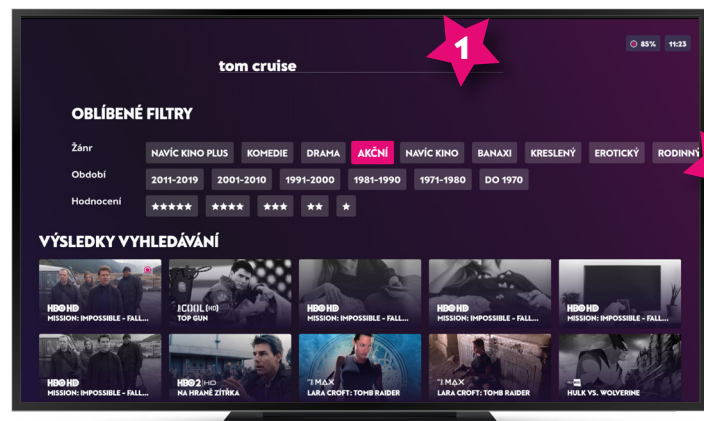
tom cruise

1

85% 11:23

OBLÍBENÉ FILTRY

Žánr NAVÍC KINO PLUS KOMEDIE DRAMA AKČNÍ NAVÍC KINO BANAXI KRESLENÝ EROTICKÝ RODINNÝ

Období 2011-2019 2001-2010 1991-2000 1981-1990 1971-1980 DO 1970

Hodnocení ★★★★★ ★★★★ ★★★ ★★ ★

VÝSLEDKY VYHLEDÁVÁNÍ

HBO HD MISSION: IMPOSSIBLE - FALL...

COOL HD TOP GUN

HBO HD MISSION: IMPOSSIBLE - FALL...

HBO HD MISSION: IMPOSSIBLE - FALL...

HBO HD MISSION: IMPOSSIBLE - FALL...

HBO HD MISSION: IMPOSSIBLE - FALL...

HBO2 HD NA HRANĚ ZÍTŘKA

MAX LARA CROFT: TOMB RAIDER

MAX LARA CROFT: TOMB RAIDER

HULK VS. WOLVERINE